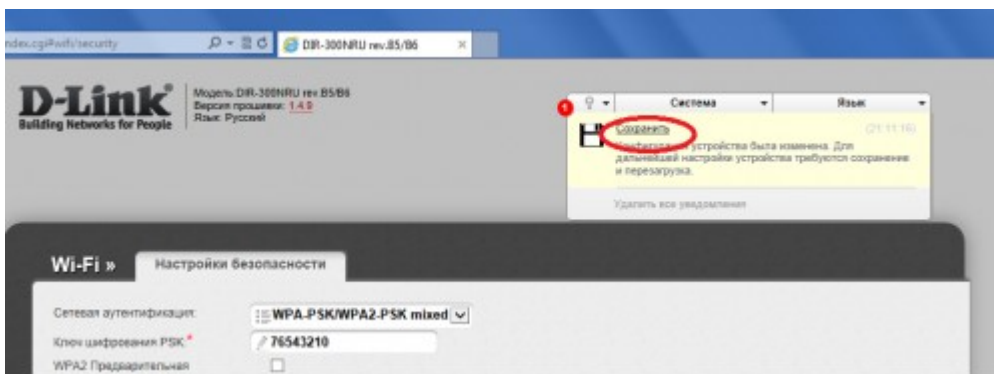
ndex.cgi#wifi/security
DIR-300NRU rev.B5/B6

D-Link
Building Networks for People

Модель: DIR-300NRU rev.B5/B6
Версия прошивки: 1.4.9
Язык: Русский

1
Система
Язык

Сохранить
(21:11:16)
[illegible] устройства была изменена. Для дальнейшей настройки устройства требуются сохранение и перезагрузка.

Удалить все уведомления

Wi-Fi »
Настройки безопасности

Сетевая аутентификация: WPA-PSK/WPA2-PSK mixed
Ключ шифрования PSK:* 76543210
WPA2 Предварительная